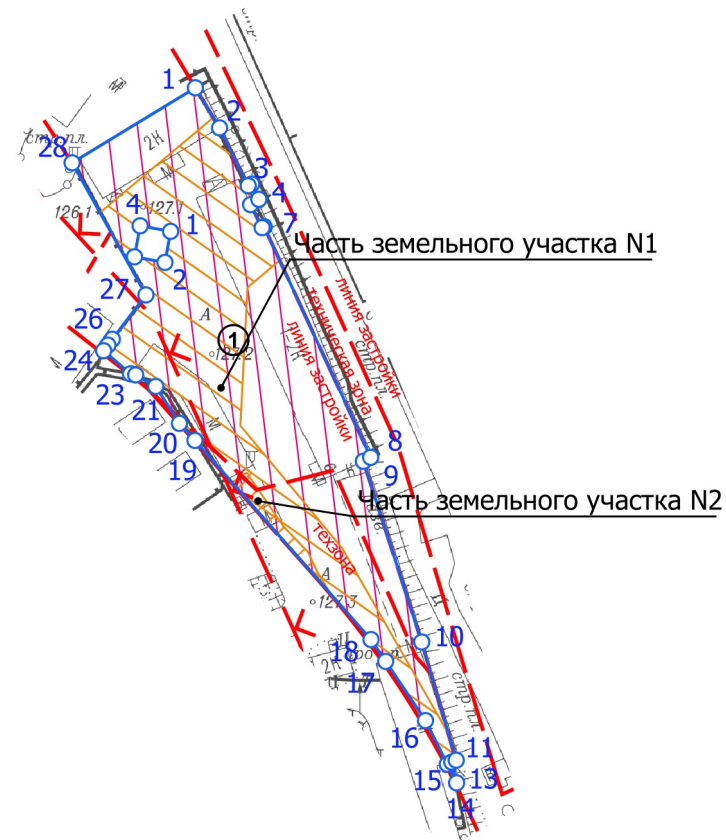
1
2
28
стр.пл.
2Н
3
4
7
126.1
4
127.1
1
2
Часть земельного участка N1
27
линия застройки
техническая зона
линия застройки
26
1
24
23
21
20
19
8
9
Часть земельного участка N2
техзона
127.3
10
18
17
стр.пл.
16
11
15
13
14